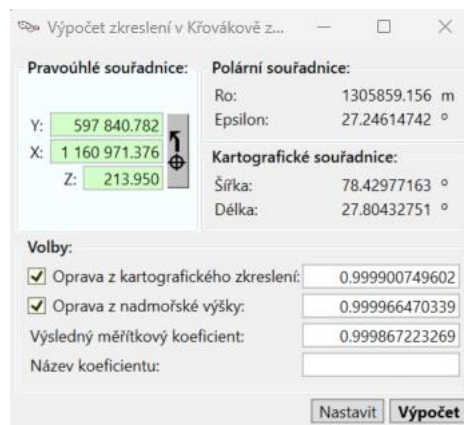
Výpočet zkreslení v Křovákově z...

Pravoúhlé souřadnice:
Y: 597 840.782
X: 1 160 971.376
Z: 213.950

Polární souřadnice:
Ro: 1305859.156 m
Epsilon: 27.24614742 °

Kartografické souřadnice:
Šířka: 78.42977163 °
Délka: 27.80432751 °

Volby:
Oprava z kartografického zkreslení: 0.999900749602
Oprava z nadmořské výšky: 0.999966470339
Výsledný měřítkový koeficient: 0.999867223269
Název koeficientu:

Nastavit Výpočet